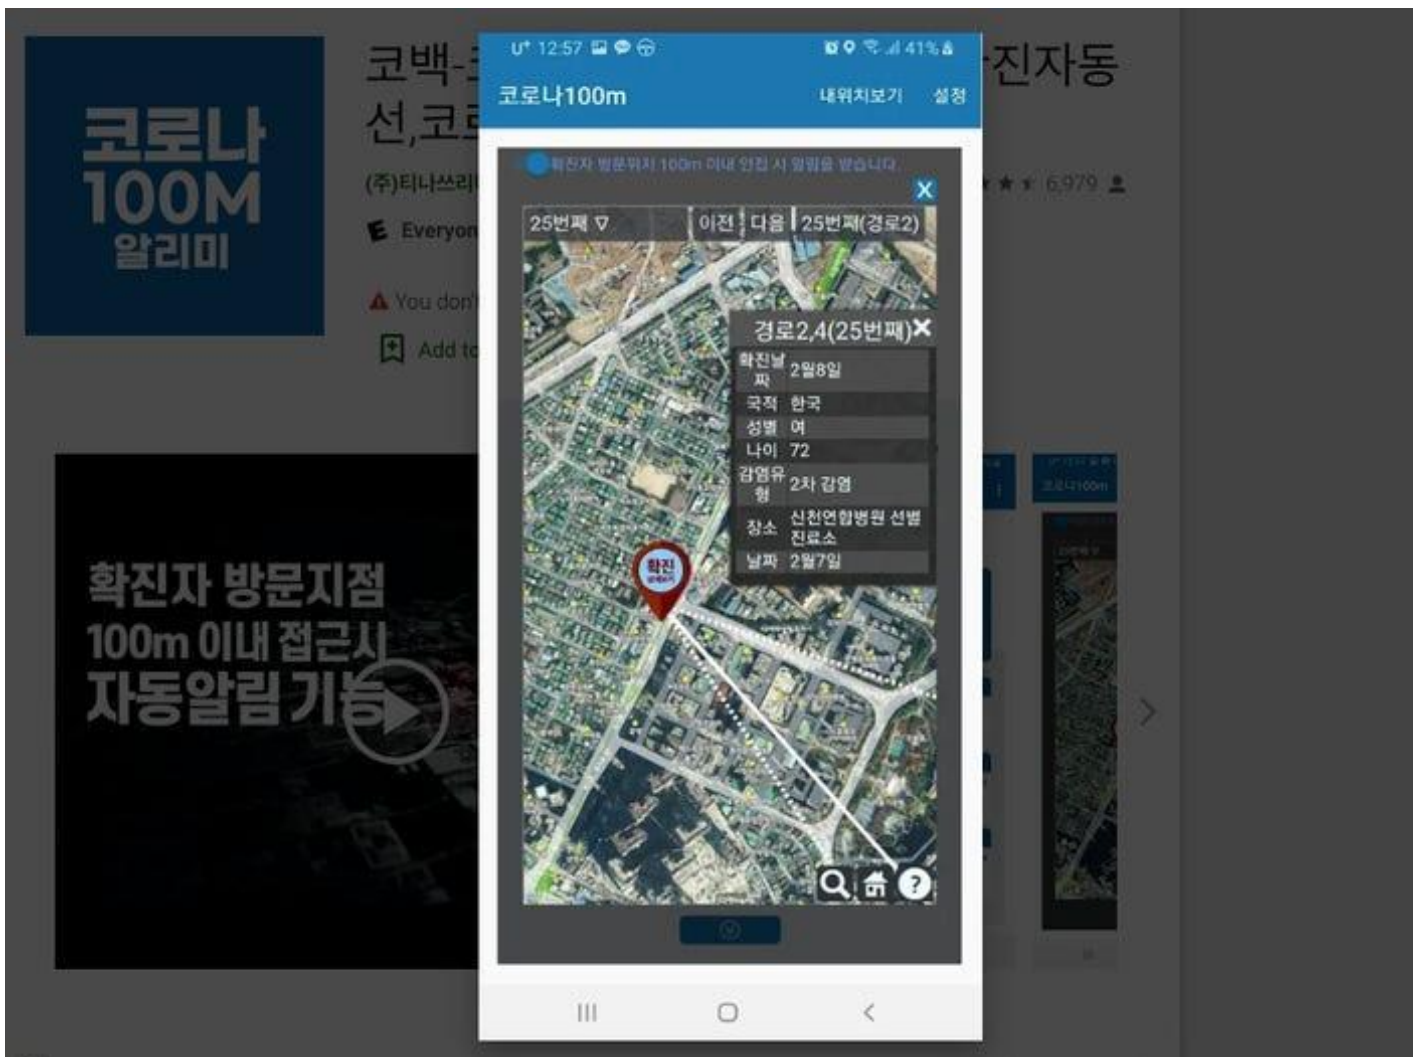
코로나 100M 알리미

코백-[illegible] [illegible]진자동 선,코로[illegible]

(주)티나쓰리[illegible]

★★★ 6,979

Everyon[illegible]

You don'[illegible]

Add to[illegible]

확진자 방문지점 100m 이내 접근시 자동알림 기능

U⁺ 12:57 41%

코로나100m

내위치보기 설정

확진자 방문위치 100m 이내 안접 시 알림을 받습니다.

X

25번째 ▽ 이전 다음 25번째(경로2)

경로2,4(25번째)✕

| | |
|---|---|
| 확진날짜 | 2월8일 |
| 국적 | 한국 |
| 성별 | 여 |
| 나이 | 72 |
| 감염유형 | 2차 감염 |
| 장소 | 신천연합병원 선별진료소 |
| 날짜 | 2월7일 |

확진

?